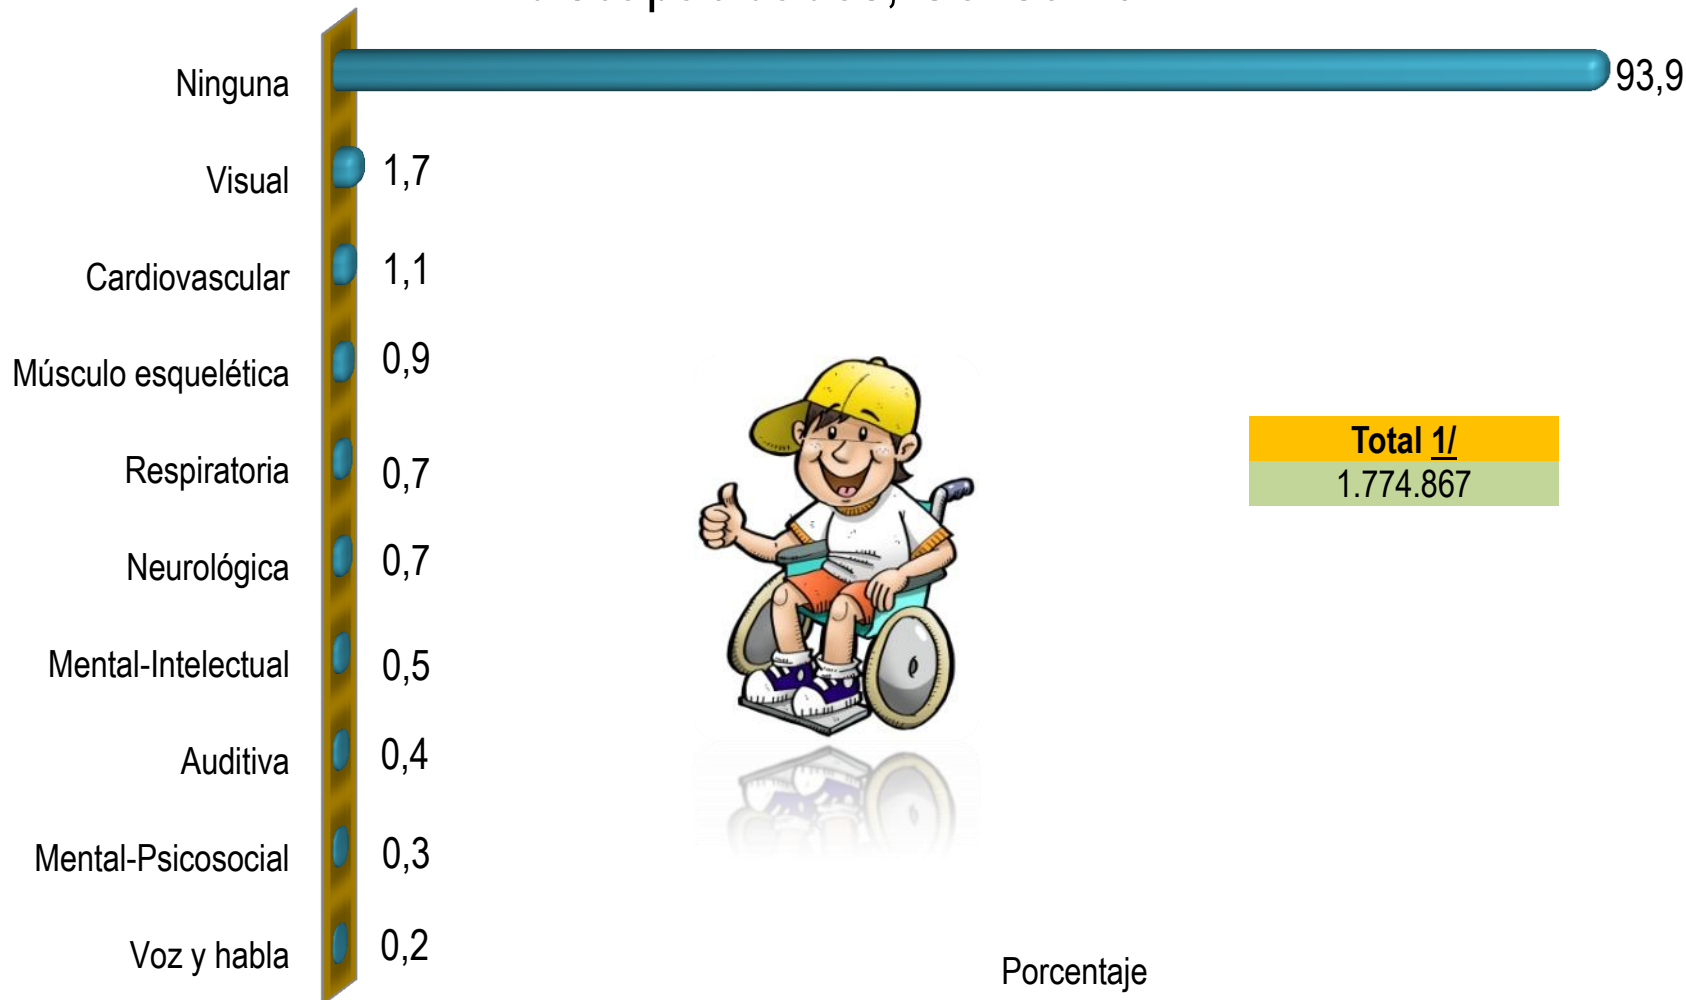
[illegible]

Ninguna 93,9

Visual 1,7

Cardiovascular 1,1

Músculo esquelética 0,9

Respiratoria 0,7

Neurológica 0,7

Mental-Intelectual 0,5

Auditiva 0,4

Mental-Psicosocial 0,3

Voz y habla 0,2

Total 1/
1.774.867

Porcentaje